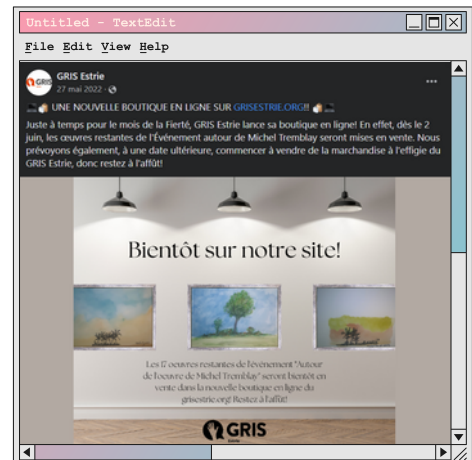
Untitled - TextEdit

File Edit View Help

GRIS Estrie
27 mai 2022 ·

UNE NOUVELLE BOUTIQUE EN LIGNE SUR GRISESTRIE.ORG!!

Juste à temps pour le mois de la Fierté, GRIS Estrie lance sa boutique en ligne! En effet, dès le 2 juin, les œuvres restantes de l'Événement autour de Michel Tremblay seront mises en vente. Nous prévoyons également, à une date ultérieure, commencer à vendre de la marchandise à l'effigie du GRIS Estrie, donc restez à l'affût!

Bientôt sur notre site!

Les 17 oeuvres restantes de l'événement "Autour de l'oeuvre de Michel Tremblay" seront bientôt en vente dans la nouvelle boutique en ligne du grisestrie.org! Restez à l'affût!

GRIS